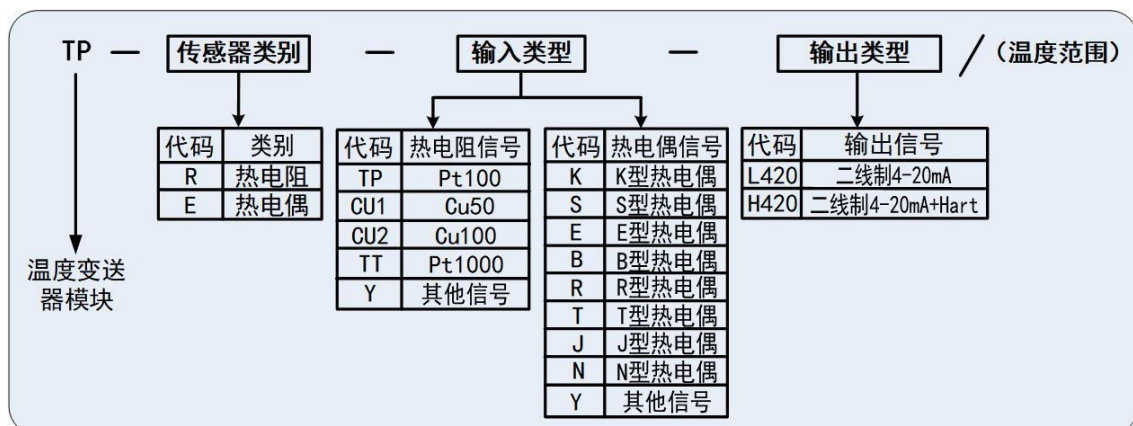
TP — 传感器类别 — 输入类型 — 输出类型 /（温度范围）

温度变送器模块

| 代码 | 类别 |
|---|---|
| R | 热电阻 |
| E | 热电偶 |

| 代码 | 热电阻信号 |
|---|---|
| TP | Pt100 |
| CU1 | Cu50 |
| CU2 | Cu100 |
| TT | Pt1000 |
| Y | 其他信号 |

| 代码 | 热电偶信号 |
|---|---|
| K | K型热电偶 |
| S | S型热电偶 |
| E | E型热电偶 |
| B | B型热电偶 |
| R | R型热电偶 |
| T | T型热电偶 |
| J | J型热电偶 |
| N | N型热电偶 |
| Y | 其他信号 |

| 代码 | 输出信号 |
|---|---|
| L420 | 二线制4-20mA |
| H420 | 二线制4-20mA+Hart |